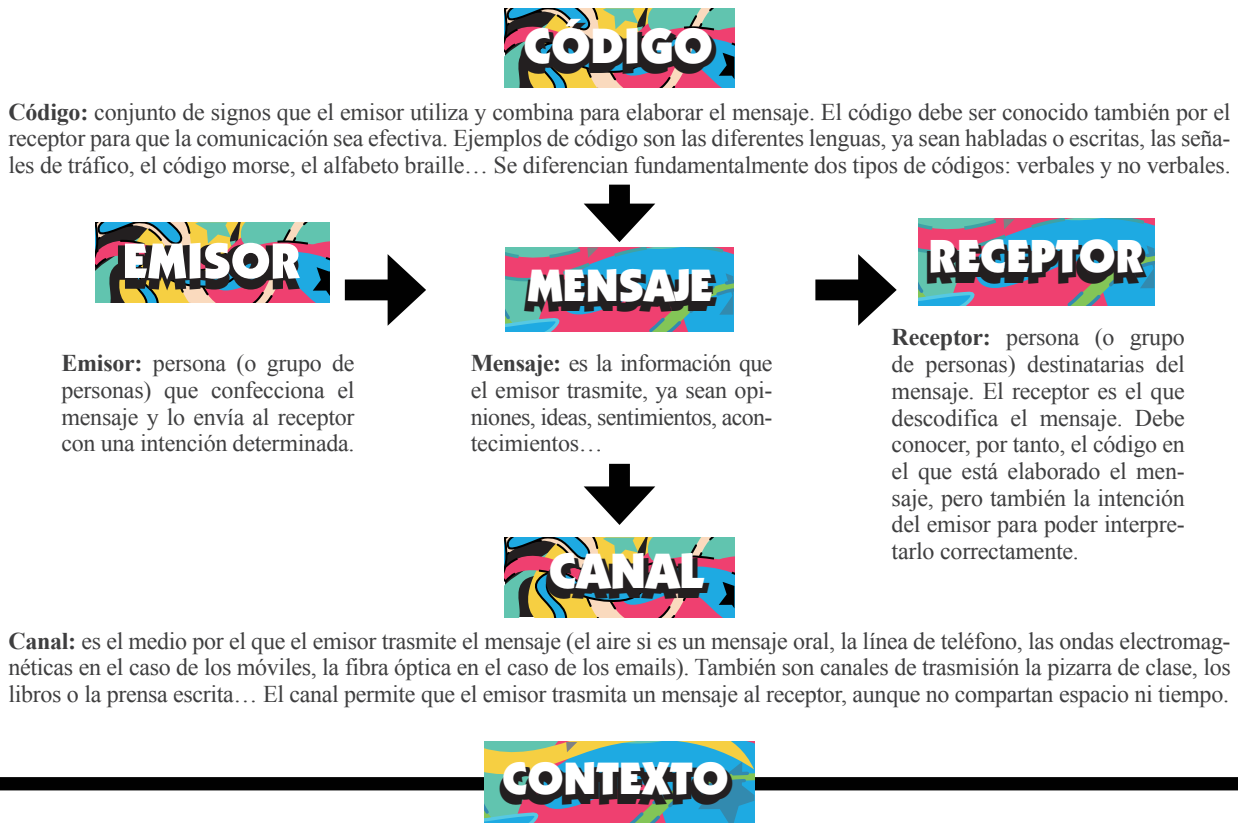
CÓDIGO

**Código:** conjunto de signos que el emisor utiliza y combina para elaborar el mensaje. El código debe ser conocido también por el receptor para que la comunicación sea efectiva. Ejemplos de código son las diferentes lenguas, ya sean habladas o escritas, las señales de tráfico, el código morse, el alfabeto braille… Se diferencian fundamentalmente dos tipos de códigos: verbales y no verbales.

EMISOR

**Emisor:** persona (o grupo de personas) que confecciona el mensaje y lo envía al receptor con una intención determinada.

MENSAJE

**Mensaje:** es la información que el emisor trasmite, ya sean opiniones, ideas, sentimientos, acontecimientos…

RECEPTOR

**Receptor:** persona (o grupo de personas) destinatarias del mensaje. El receptor es el que descodifica el mensaje. Debe conocer, por tanto, el código en el que está elaborado el mensaje, pero también la intención del emisor para poder interpretarlo correctamente.

CANAL

**Canal:** es el medio por el que el emisor trasmite el mensaje (el aire si es un mensaje oral, la línea de teléfono, las ondas electromagnéticas en el caso de los móviles, la fibra óptica en el caso de los emails). También son canales de trasmisión la pizarra de clase, los libros o la prensa escrita… El canal permite que el emisor trasmita un mensaje al receptor, aunque no compartan espacio ni tiempo.

CONTEXTO